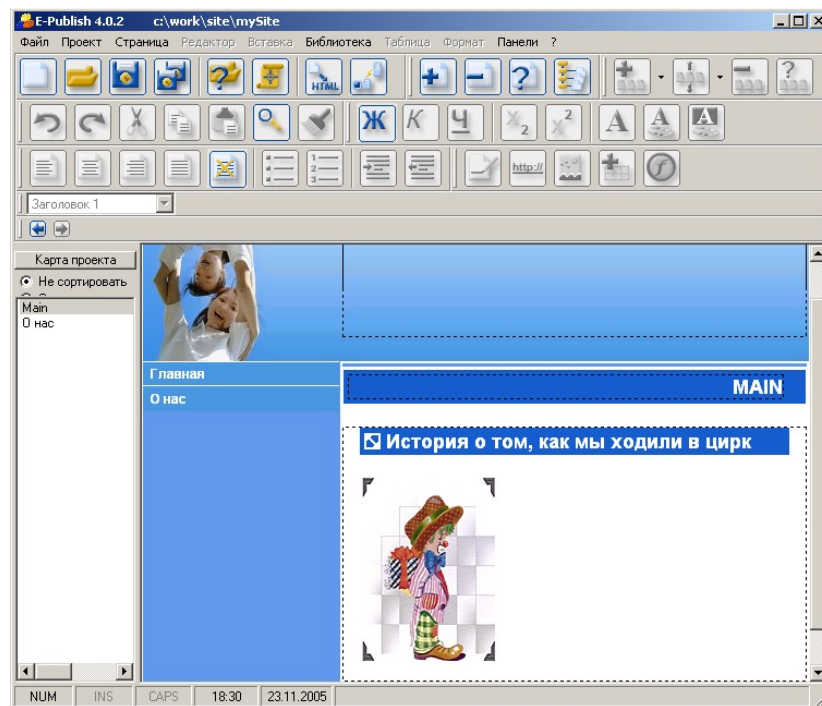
E-Publish 4.0.2 c:\work\site\mySite

Файл Проект Страница Редактор Вставка Библиотека Таблица Формат Панели ?

HTML

Ж К Ч

http://

Заголовок 1

Карта проекта

Не сортировать

Main
О нас

Главная
О нас

MAIN

История о том, как мы ходили в цирк

NUM INS CAPS 18:30 23.11.2005